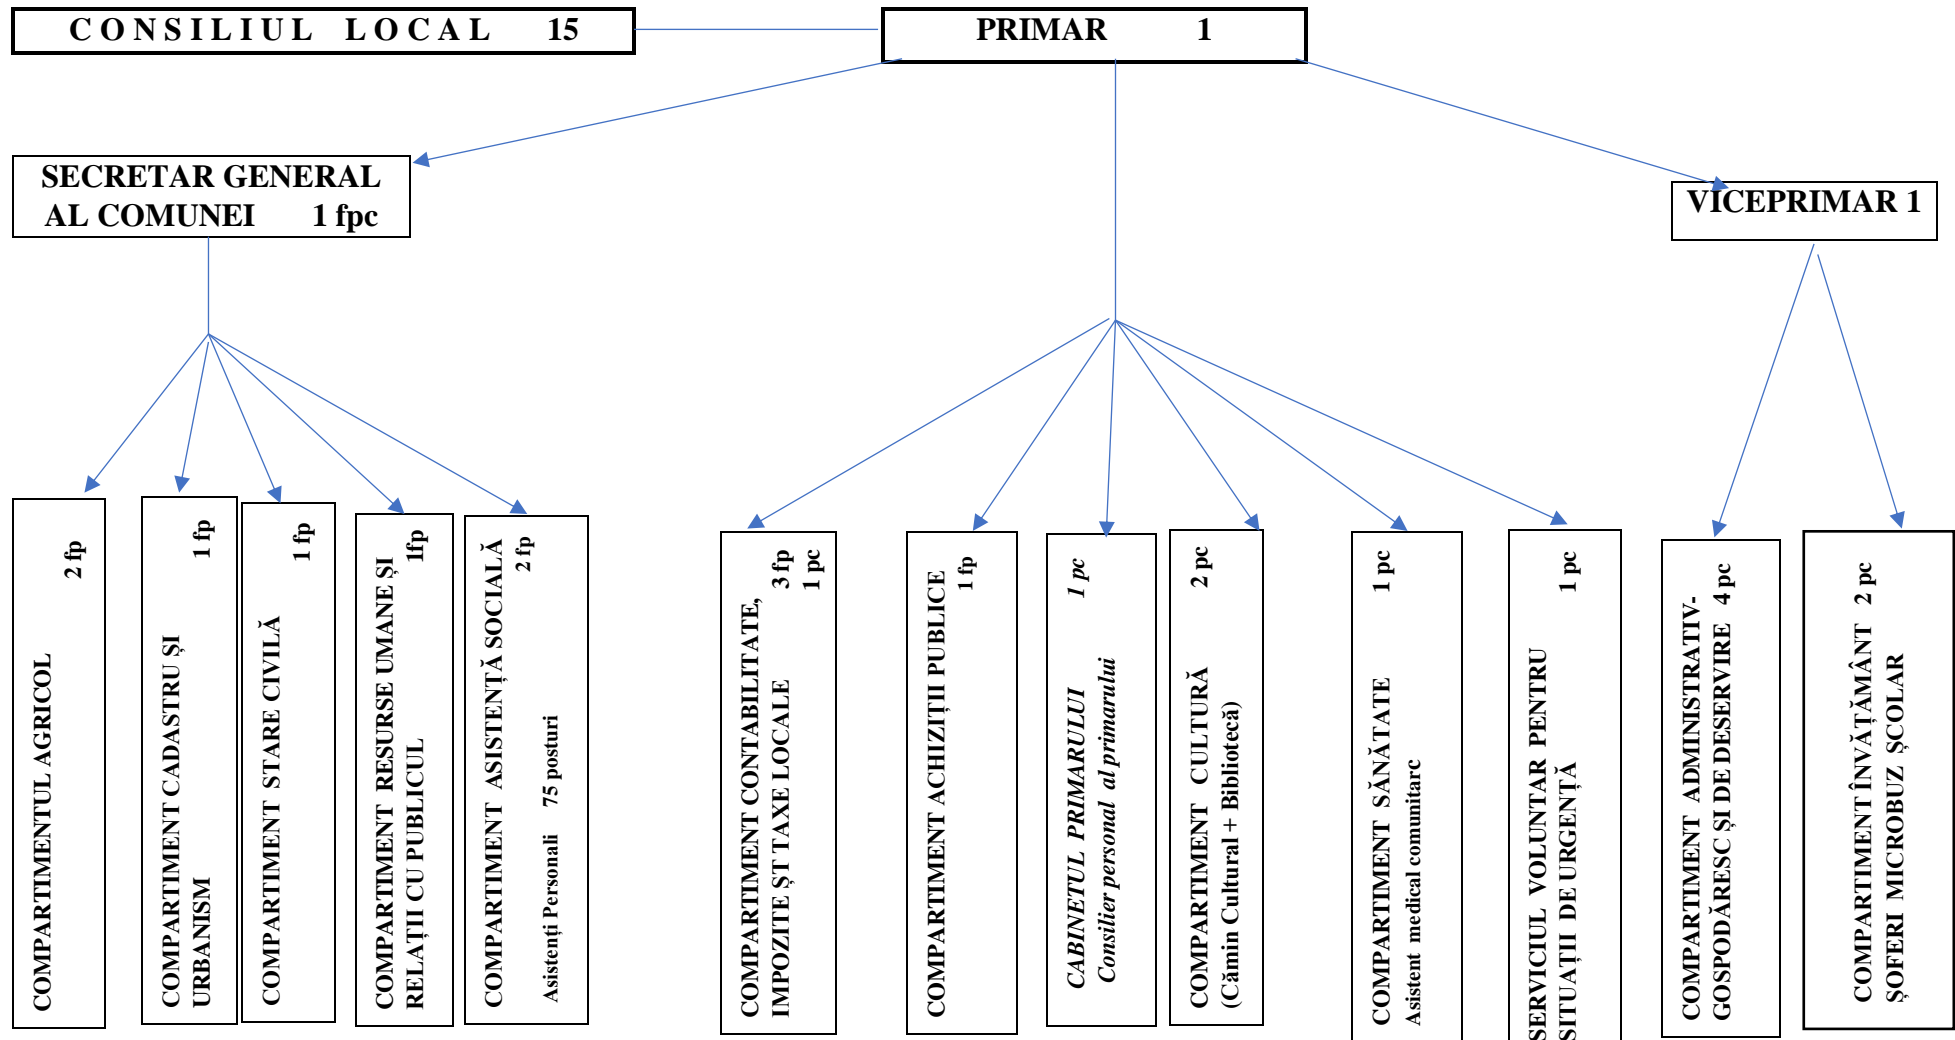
CONSILIUL LOCAL 15

PRIMAR 1

SECRETAR GENERAL AL COMUNEI 1 fpc

VICEPRIMAR 1

COMPARTIMENTUL AGRICOL 2 fp

COMPARTIMENT CADASTRU ȘI URBANISM 1 fp

COMPARTIMENT STARE CIVILĂ 1 fp

COMPARTIMENT RESURSE UMANE ȘI RELAȚII CU PUBLICUL 1fp

COMPARTIMENT ASISTENȚĂ SOCIALĂ 2 fp
Asistenți Personali 75 posturi

COMPARTIMENT CONTABILITATE, IMPOZITE ȘT TAXE LOCALE 3 fp 1 pc

COMPARTIMENT ACHIZIȚII PUBLICE 1 fp

CABINETUL PRIMARULUI 1 pc
Consilier personal al primarului

COMPARTIMENT CULTURĂ 2 pc
(Cămin Cultural + Bibliotecă)

COMPARTIMENT SĂNĂTATE 1 pc
Asistent medical comunitarc

SERVICIUL VOLUNTAR PENTRU SITUAȚII DE URGENȚĂ 1 pc

COMPARTIMENT ADMINISTRATIV-GOSPODĂRESC ȘI DE DESERVIRE 4 pc

COMPARTIMENT ÎNVĂȚĂMÂNT 2 pc
ȘOFERI MICROBUZ ȘCOLAR